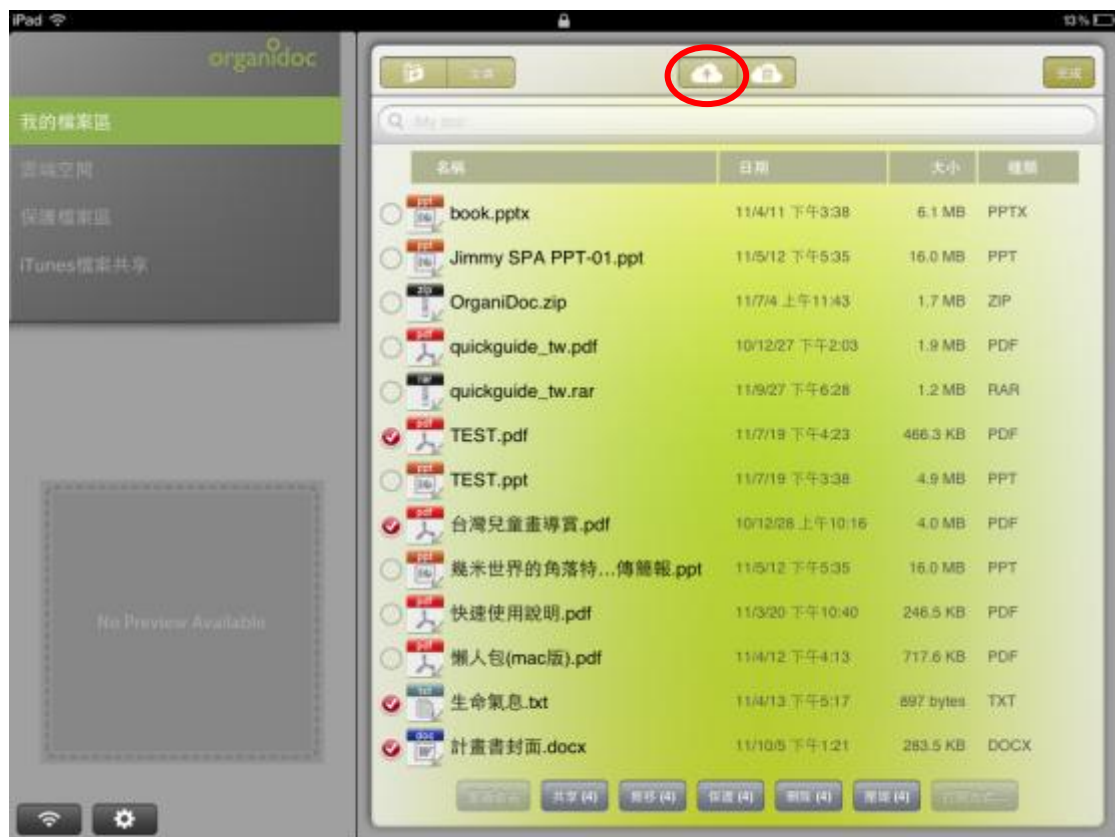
iPad

13%

organidoc

我的檔案區

雲端空間

保護檔案區

iTunes檔案共享

No Preview Available

文件

完成

My doc

| 名稱 | 日期 | 大小 | 種類 |
|---|---|---|---|
| book.pptx | 11/4/11 下午3:38 | 6.1 MB | PPTX |
| Jimmy SPA PPT-01.ppt | 11/5/12 下午5:35 | 16.0 MB | PPT |
| OrganiDoc.zip | 11/7/4 上午11:43 | 1.7 MB | ZIP |
| quickguide_tw.pdf | 10/12/27 下午2:03 | 1.9 MB | PDF |
| quickguide_tw.rar | 11/9/27 下午6:28 | 1.2 MB | RAR |
| TEST.pdf | 11/7/19 下午4:23 | 466.3 KB | PDF |
| TEST.ppt | 11/7/19 下午3:38 | 4.9 MB | PPT |
| 台灣兒童畫導賞.pdf | 10/12/28 上午10:16 | 4.0 MB | PDF |
| 幾米世界的角落特...傳簡報.ppt | 11/5/12 下午5:35 | 16.0 MB | PPT |
| 快速使用說明.pdf | 11/3/20 下午10:40 | 246.5 KB | PDF |
| 懶人包(mac版).pdf | 11/4/12 下午4:13 | 717.6 KB | PDF |
| 生命氣息.txt | 11/4/13 下午5:17 | 897 bytes | TXT |
| 計畫書封面.docx | 11/10/5 下午1:21 | 283.5 KB | DOCX |

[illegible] 共享 (4) 搬移 (4) 保護 (4) 刪除 (4) 壓縮 (4) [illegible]